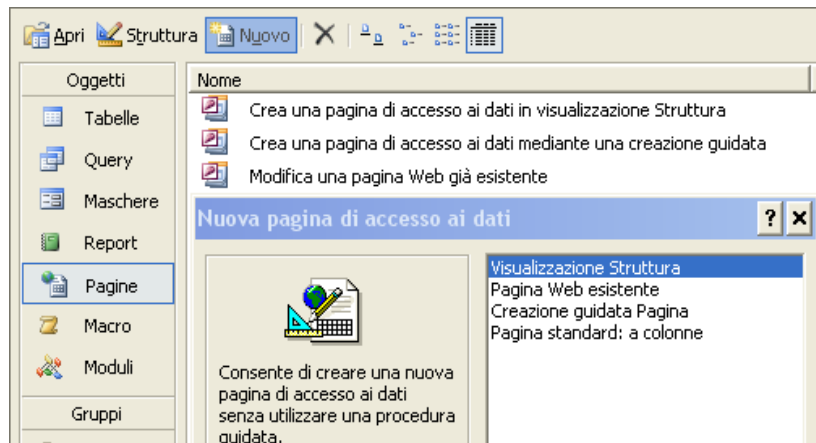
Apri Struttura Nuovo

Oggetti
Tabelle
Query
Maschere
Report
Pagine
Macro
Moduli
Gruppi

Nome
Crea una pagina di accesso ai dati in visualizzazione Struttura
Crea una pagina di accesso ai dati mediante una creazione guidata
Modifica una pagina Web già esistente

Nuova pagina di accesso ai dati
?
×

Consente di creare una nuova pagina di accesso ai dati senza utilizzare una procedura guidata.

Visualizzazione Struttura
Pagina Web esistente
Creazione guidata Pagina
Pagina standard: a colonne